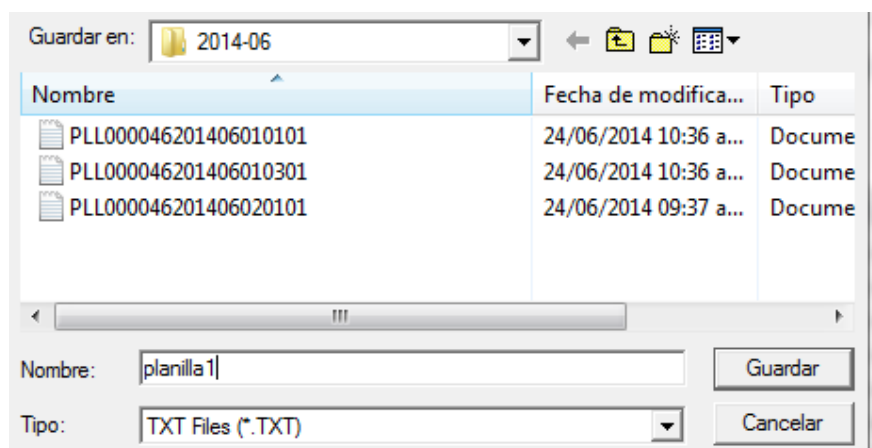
Guardar en: 2014-06

| Nombre | Fecha de modifica... | Tipo |
|---|---|---|
| PLL000046201406010101 | 24/06/2014 10:36 a... | Docume |
| PLL000046201406010301 | 24/06/2014 10:36 a... | Docume |
| PLL000046201406020101 | 24/06/2014 09:37 a... | Docume |

III

Nombre: planilla1

Guardar

Tipo: TXT Files (*.TXT)

Cancelar